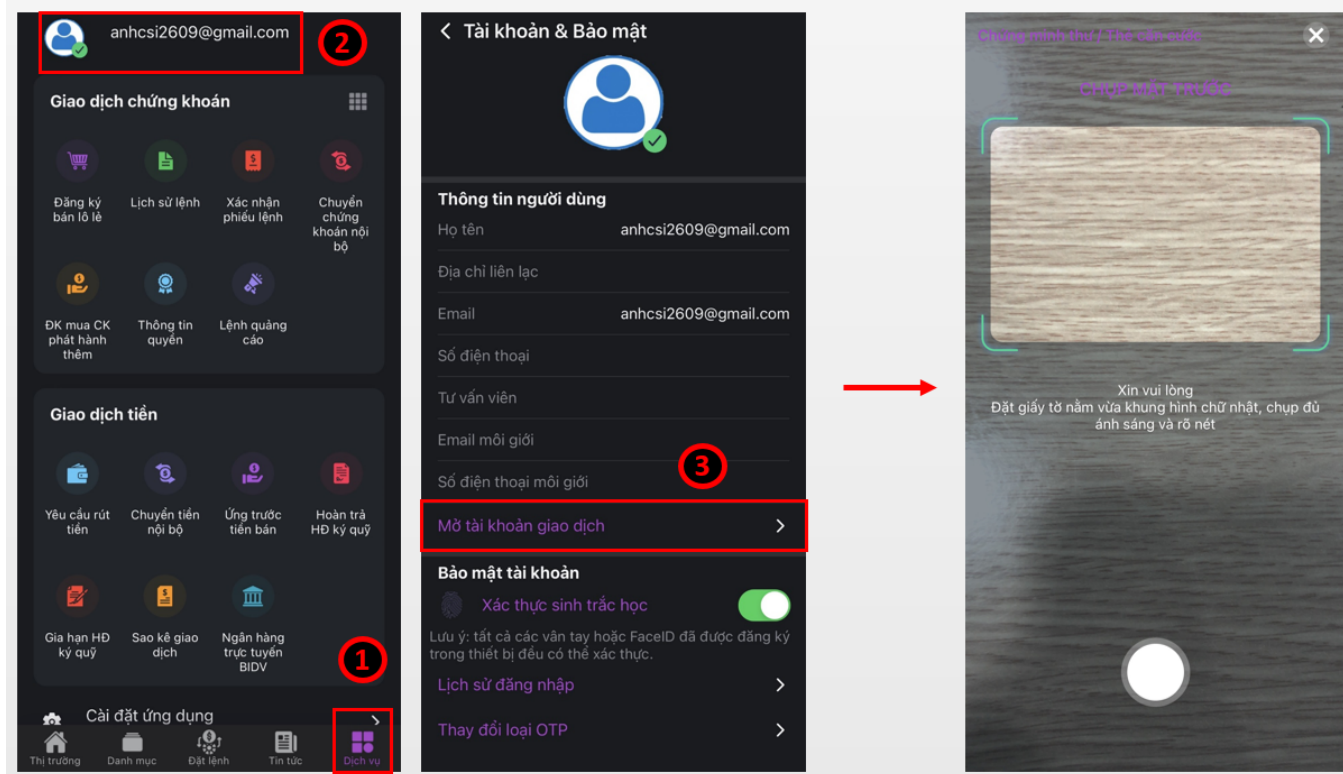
anhcsi2609@gmail.com

2

Giao dịch chứng khoán

Đăng ký bán lô lẻ

Lịch sử lệnh

Xác nhận phiếu lệnh

Chuyển chứng khoán nội bộ

ĐK mua CK phát hành thêm

Thông tin quyền

Lệnh quảng cáo

Giao dịch tiền

Yêu cầu rút tiền

Chuyển tiền nội bộ

Ứng trước tiền bán

Hoàn trả HĐ ký quỹ

Gia hạn HĐ ký quỹ

Sao kê giao dịch

Ngân hàng trực tuyến BIDV

1

Cài đặt ứng dụng

Thị trường Danh mục Đặt lệnh Tin tức Dịch vụ

Tài khoản & Bảo mật

Thông tin người dùng

Họ tên anhcsi2609@gmail.com

Địa chỉ liên lạc

Email anhcsi2609@gmail.com

Số điện thoại

Tư vấn viên

Email môi giới

Số điện thoại môi giới

3

Mở tài khoản giao dịch

Bảo mật tài khoản

Xác thực sinh trắc học

Lưu ý: tất cả các vân tay hoặc FaceID đã được đăng ký trong thiết bị đều có thể xác thực.

Lịch sử đăng nhập

Thay đổi loại OTP

Chứng minh thư / Thẻ căn cước

CHỤP MẶT TRƯỚC

Xin vui lòng
Đặt giấy tờ nằm vừa khung hình chữ nhật, chụp đủ ánh sáng và rõ nét